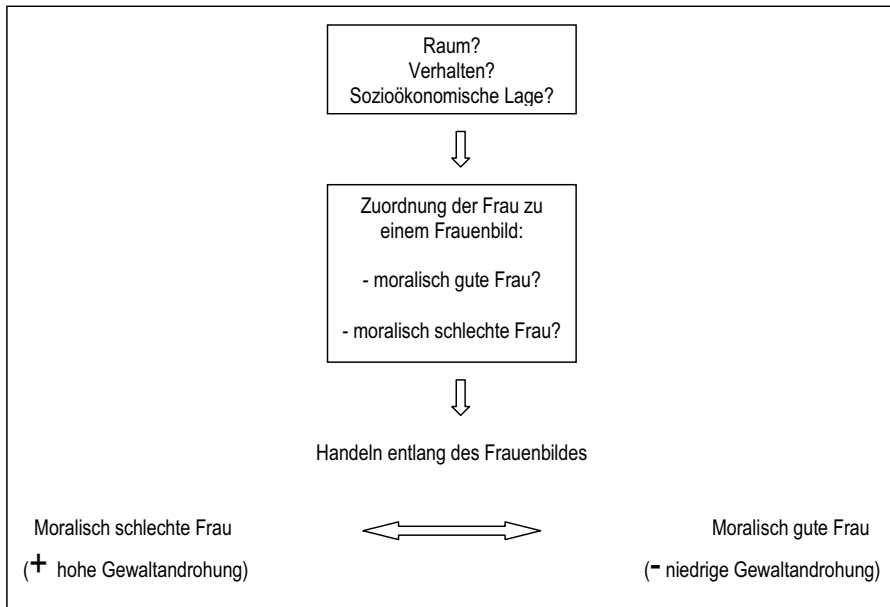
Raum?
Verhalten?
Sozioökonomische Lage?

Zuordnung der Frau zu einem Frauenbild:

- moralisch gute Frau?

- moralisch schlechte Frau?

Handeln entlang des Frauenbildes

Moralisch schlechte Frau

(+ hohe Gewaltandrohung)

Moralisch gute Frau

(- niedrige Gewaltandrohung)